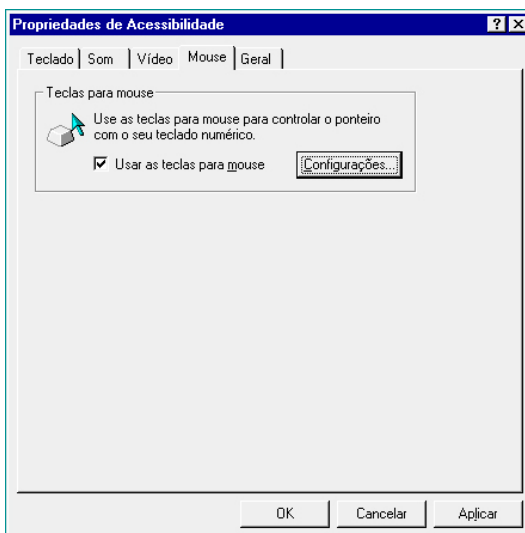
Propriedades de Acessibilidade

? X

Teclado | Som | Vídeo | Mouse | Geral

Teclas para mouse

Use as teclas para mouse para controlar o ponteiro com o seu teclado numérico.

☑ Usar as teclas para mouse

Configurações...

OK

Cancelar

Aplicar